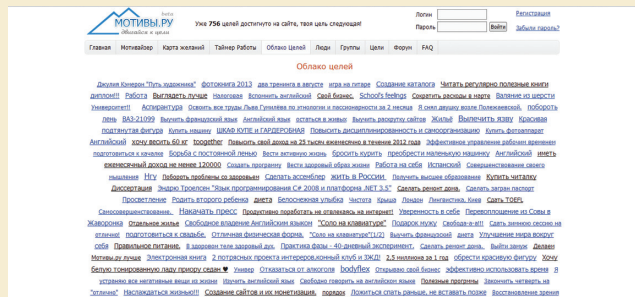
МОТИВЫ.РУ beta
двигайся к цели

Уже 756 целей достигнуто на сайте, твоя цель следующая!

Логин
Пароль
Войти
Регистрация
Забыли пароль?

Главная | Мотивайзер | Карта желаний | Таймер Работы | Облако Целей | Люди | Группы | Цели | Форум | FAQ

Облако целей

Джулия Кэмерон "Путь художника" фотокнига 2013 два тренинга в августе игра на гитаре Создание каталога Читать регулярно полезные книги Работать Выглядеть лучше Новогодняя Выучить английский Свой бизнес School's feelings Выучить немецкий Сделать документы в Университет!! Аспирантура Освоить все труды Льва Гумилёва по этнологии и пассионарности за 2 месяца Я хочу прочитать все книги Достоевского Ну и ещё 100 рейтинг ВАЗ-21099 Выучить французский язык Английский язык Купить новый телефон Жизнь! Выучить язык Красивая подтянутая фигура Купить машину ШКАФ КУПЕ и ГАРДЕРОБНАЯ Повысить дисциплинированность и самоорганизацию Купить Фотоаппарат Английский хочу весить 60 кг toogether Повысить свой доход на 25 тысяч ежемесячно в течение 2012 года Подготовиться к началам Борьба с постоянной ленью Вести активную жизнь бросить курить приобрести машину посудомоечную Английский иметь ежемесячный доход не менее 120000 Создать свой сайт Работа на себя Английский язык Совершенствование своего мышления Нгу Подняться на новый уровень Сделать сайт Создать С# 2008 и платформа .NET 3.5" Сделать ремонт день Сделать загран паспорт Просветление Родить второго ребенка Диета Белоснежная улыбка Учеба в Англии Лондон Лингвистика, Киев Сдать TOEFL Самосовершенствование Накачать пресс Перестать обращать внимание на интернет! Уверенность в себе Перевоплощение из Совы в Жаворонка Отдельное жилье Свободное владение английским языком "Соло на клавиатуре" Стать волшебником Эмигрировать из Китая Получить водительские права Пробежать на велосипеде "Соло на клавиатуре"(1/2) Улучшение мышления Научиться видеть себя Правильное питание В здоровом теле здоровый дух Практика фазы - 40-дневный эксперимент Сдать экзамены Выйти замуж Сделать сайт Motivы.ру лучше Электронная книга 12 практических проектов интернет-бизнес в 2Б 2.5 миллиона за 1 год обрести красивую фигуру Хочу бюджетно тонированную пару приору седан Увлечь Отказаться от алкоголя bodyflex Открыть свой бизнес эффективно использовать время Я устроюсь Установить все конкурсы в английском Бросить курить Без вредных привычек Поставить программу Закончить институт на "отлично" Насладиться жизнью!!! Создание сайтов и их монетизация Пешком до Португалии Купить автомобиль